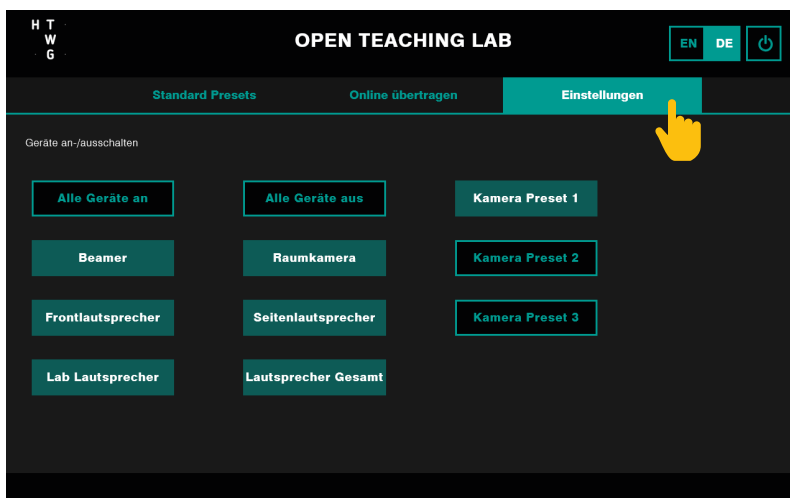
H T
W
G

OPEN TEACHING LAB

EN DE

Standard Presets
Online übertragen
Einstellungen

Geräte an-/ausschalten

Alle Geräte an
Alle Geräte aus
Kamera Preset 1

Beamer
Raumkamera
Kamera Preset 2

Frontlautsprecher
Seitenlautsprecher
Kamera Preset 3

Lab Lautsprecher
Lautsprecher Gesamt